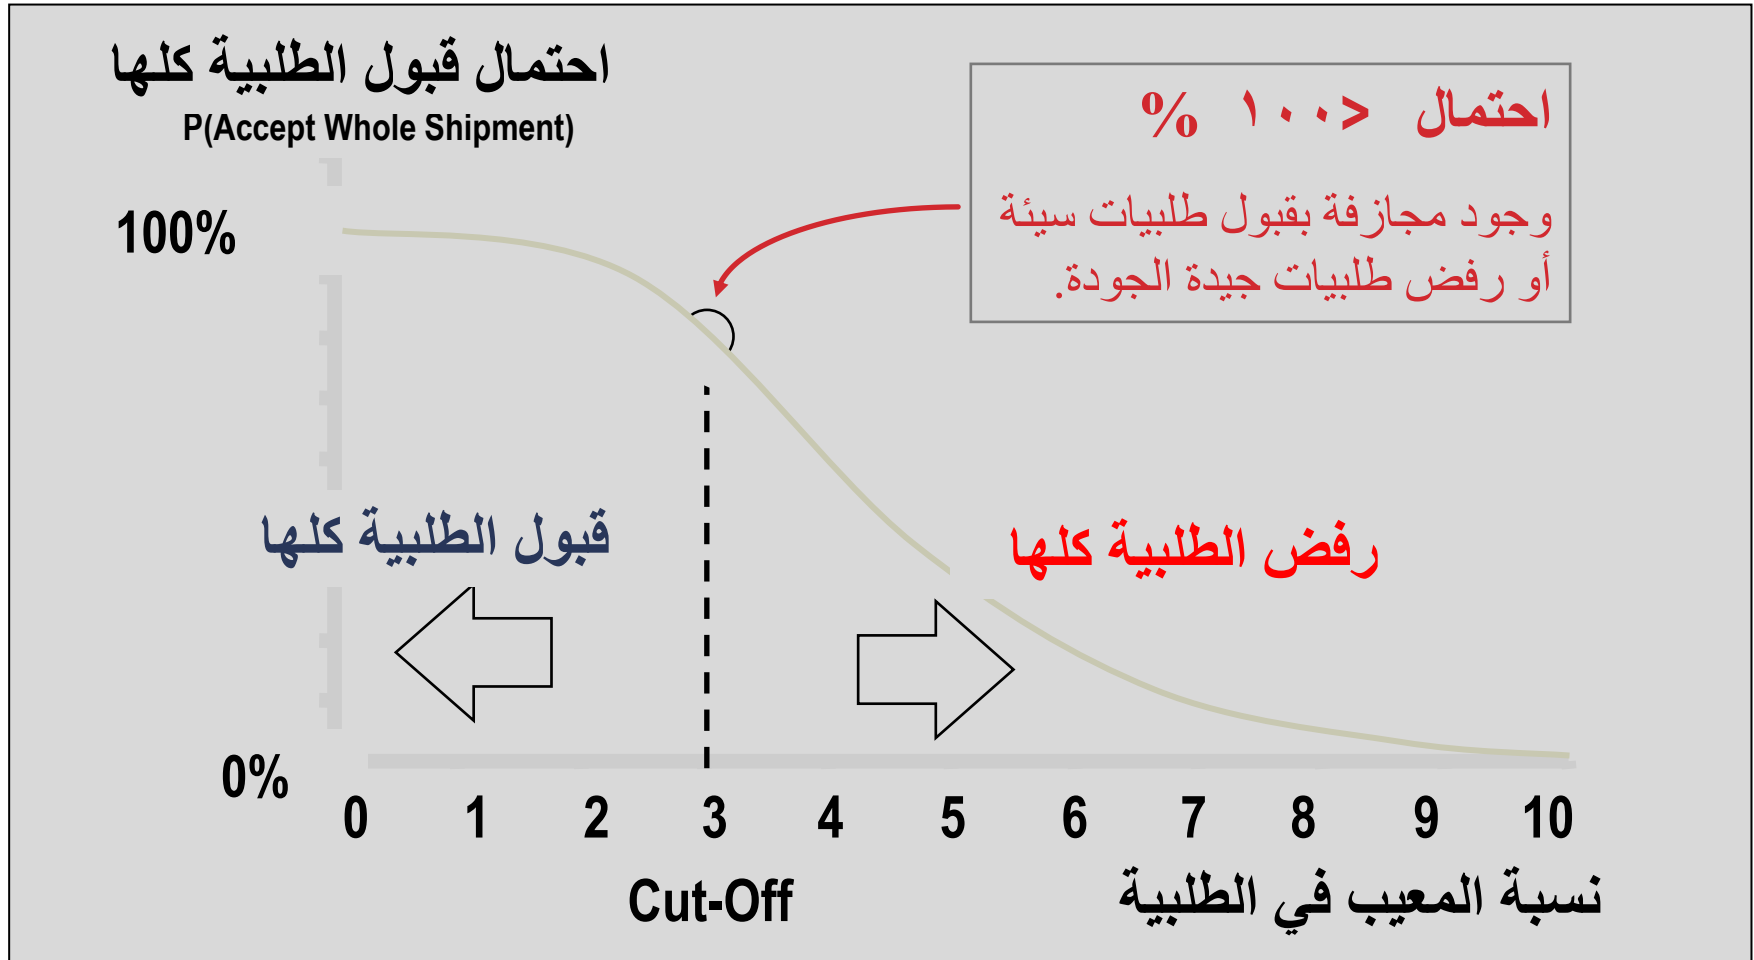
احتمال قبول الطلبية كلها
P(Accept Whole Shipment)

احتمال < ١٠٠ %

وجود مجازفة بقبول طلبيات سيئة أو رفض طلبيات جيدة الجودة.

100%

قبول الطلبية كلها

رفض الطلبية كلها

0%

0 1 2 3 4 5 6 7 8 9 10

Cut-Off

نسبة المعيب في الطلبية